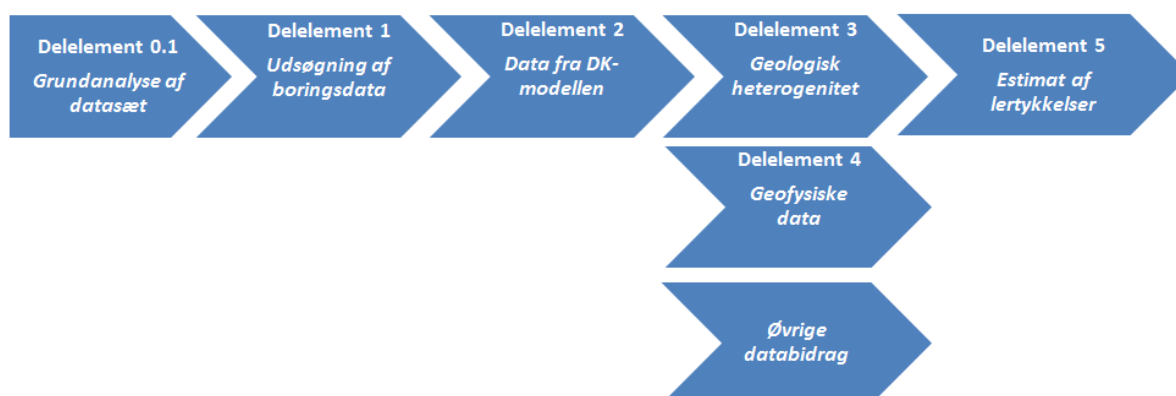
Delelement 0.1
Grundanalyse af datasæt

Delelement 1
Udsøgning af boringsdata

Delelement 2
Data fra DK-modellen

Delelement 3
Geologisk heterogenitet

Delelement 5
Estimat af lertykkelser

Delelement 4
Geofysiske data

Øvrige databidrag